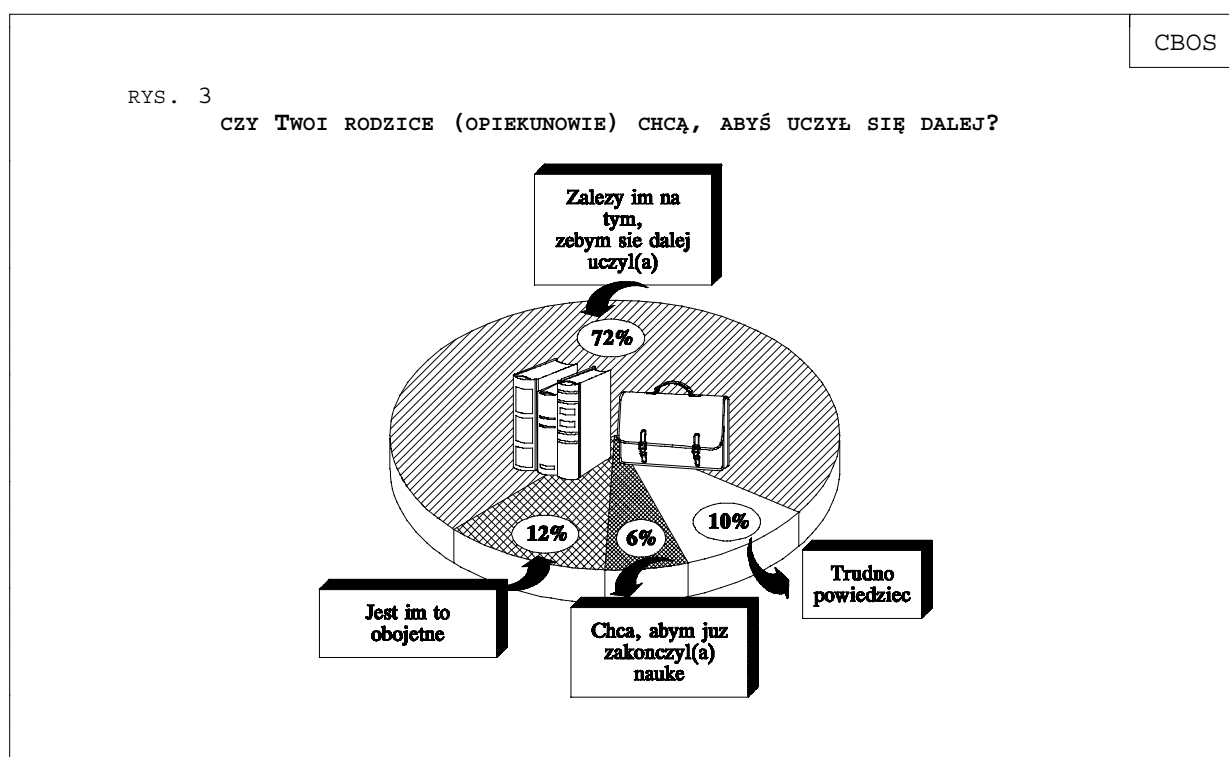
CBOS

RYS. 3

CZY TWOI RODZICE (OPIEKUNOWIE) CHCĄ, ABYŚ UCZYŁ SIĘ DALEJ?

Zalezy im na tym, zebym sie dalej uczyl(a)

72%

12%

6%

10%

Jest im to obojetne

Chca, abym juz zakonczyl(a) nauke

Trudno powiedziec